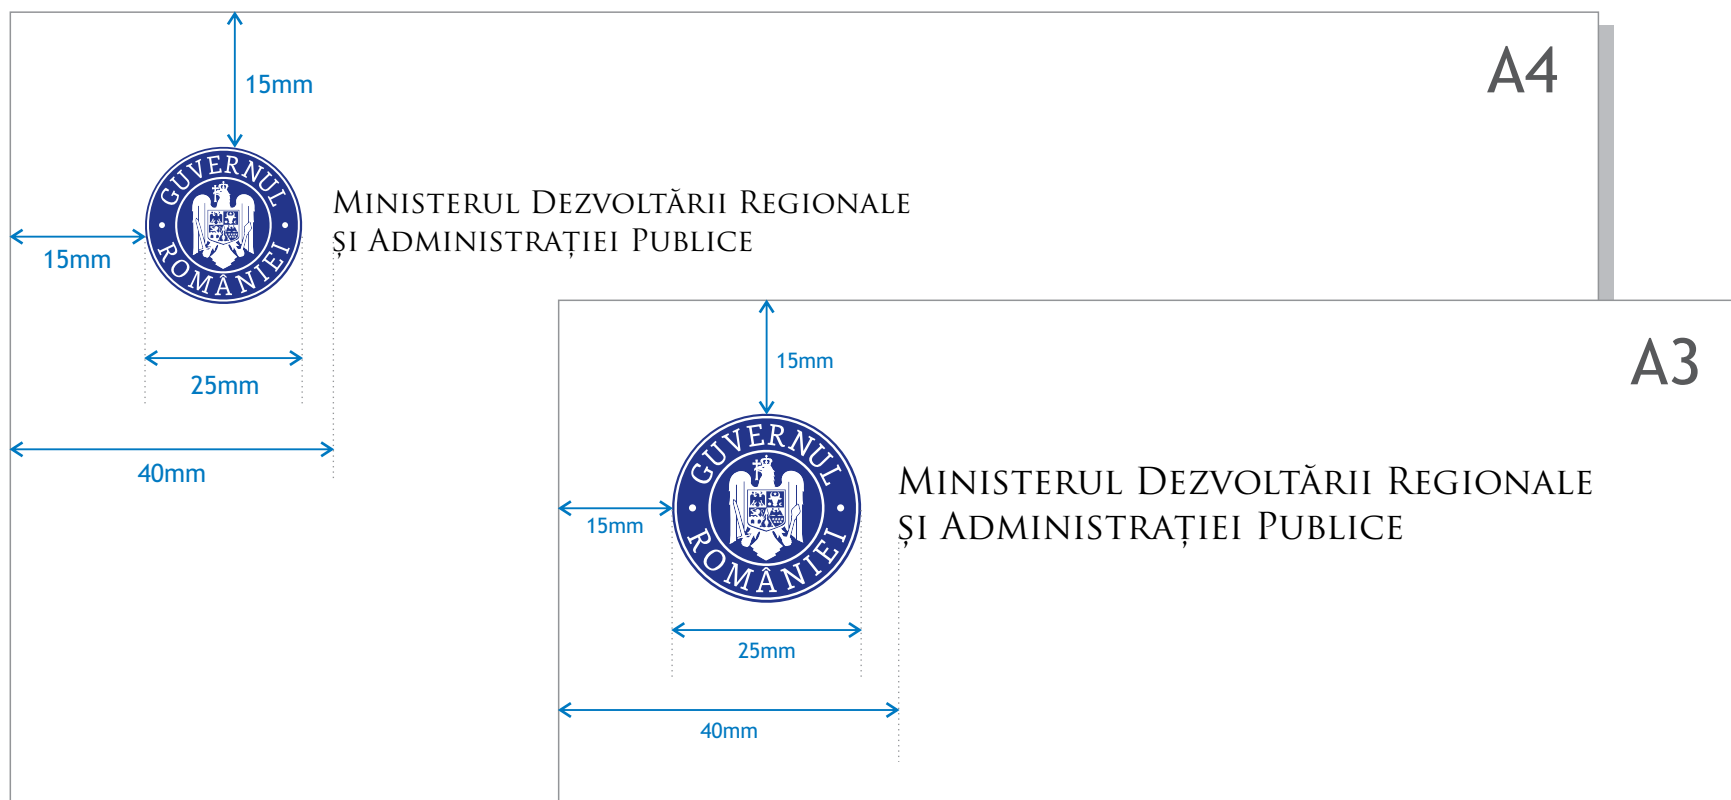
A4

15mm

GUVERNUL ROMÂNIEI

Ministerul Dezvoltării Regionale
și Administrației Publice

15mm

25mm

40mm

A3

15mm

GUVERNUL ROMÂNIEI

Ministerul Dezvoltării Regionale
și Administrației Publice

15mm

25mm

40mm